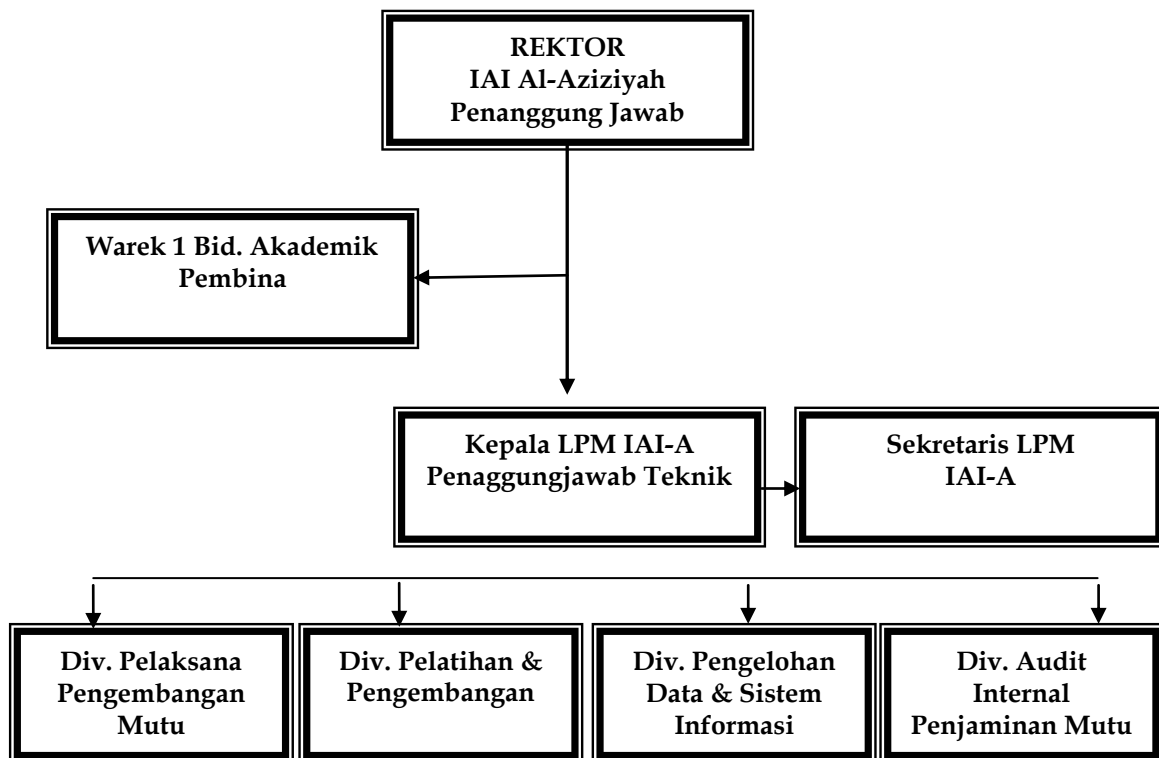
REKTOR
IAI Al-Aziziyah
Penanggung Jawab

Warek 1 Bid. Akademik
Pembina

Kepala LPM IAI-A
Penaggungjawab Teknik

Sekretaris LPM
IAI-A

Div. Pelaksana Pengembangan Mutu

Div. Pelatihan & Pengembangan

Div. Pengelohan Data & Sistem Informasi

Div. Audit Internal Penjaminan Mutu